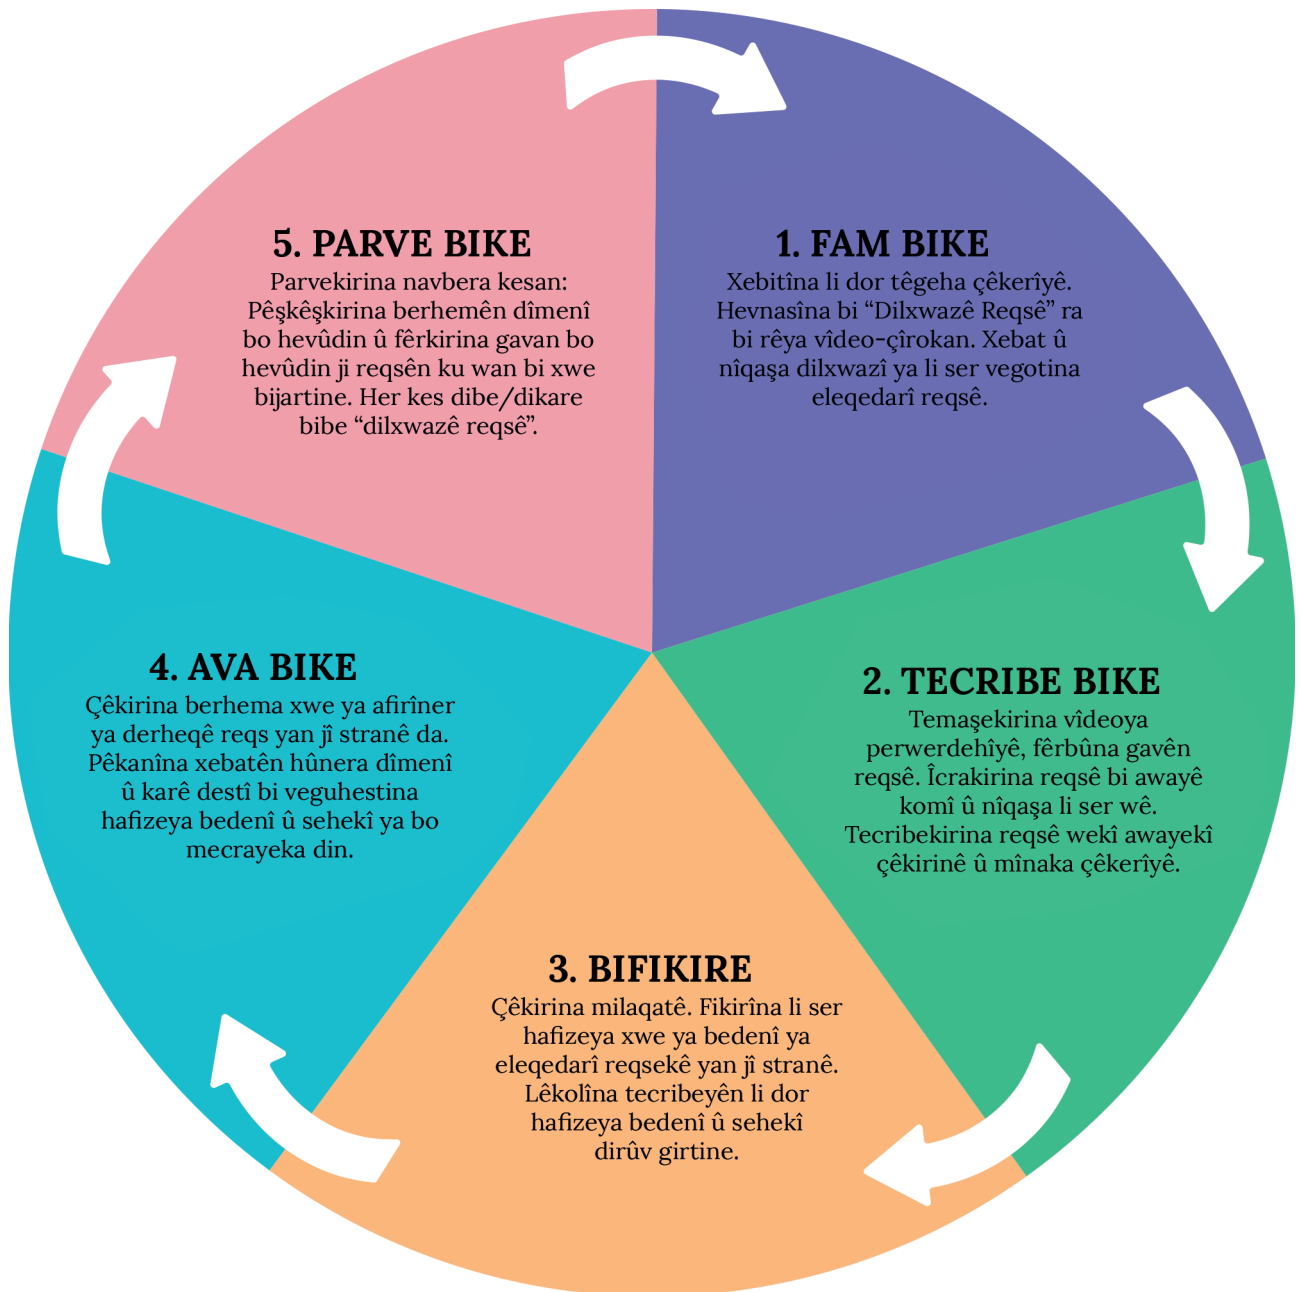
1. FAM BIKE
Xebitîna li dor têgeha çêkerîyê. Hevnasîna bi “Dilxwazê Reqsê” ra bi rêya vîdeo-çîrokan. Xebat û nîqaşa dilxwazî ya li ser vegotina eleqedarî reqsê.

2. TECRIBE BIKE
Temaşekirina vîdeoya perwerdehîyê, fêrbûna gavên reqsê. Îcrakirina reqsê bi awayê komî û nîqaşa li ser wê. Tecribekirina reqsê wekî awayekî çêkirinê û mînaka çêkerîyê.

3. BIFIKIRE
Çêkirina milaqatê. Fikirîna li ser hafizeya xwe ya bedenî ya eleqedarî reqsekê yan jî stranê. Lêkolîna tecribeyên li dor hafizeya bedenî û sehekî dirûv girtine.

4. AVA BIKE
Çêkirina berhema xwe ya afirîner ya derheqê reqs yan jî stranê da. Pêkanîna xebatên hûnera dîmenî û karê destî bi veguhestina hafizeya bedenî û sehekî ya bo mecrayeka din.

5. PARVE BIKE
Parvekirina navbera kesan: Pêşkêşkirina berhemên dîmenî bo hevûdin û fêrkirina gavan bo hevûdin ji reqsên ku wan bi xwe bijartine. Her kes dibe/dikare bibe “dilxwazê reqsê”.